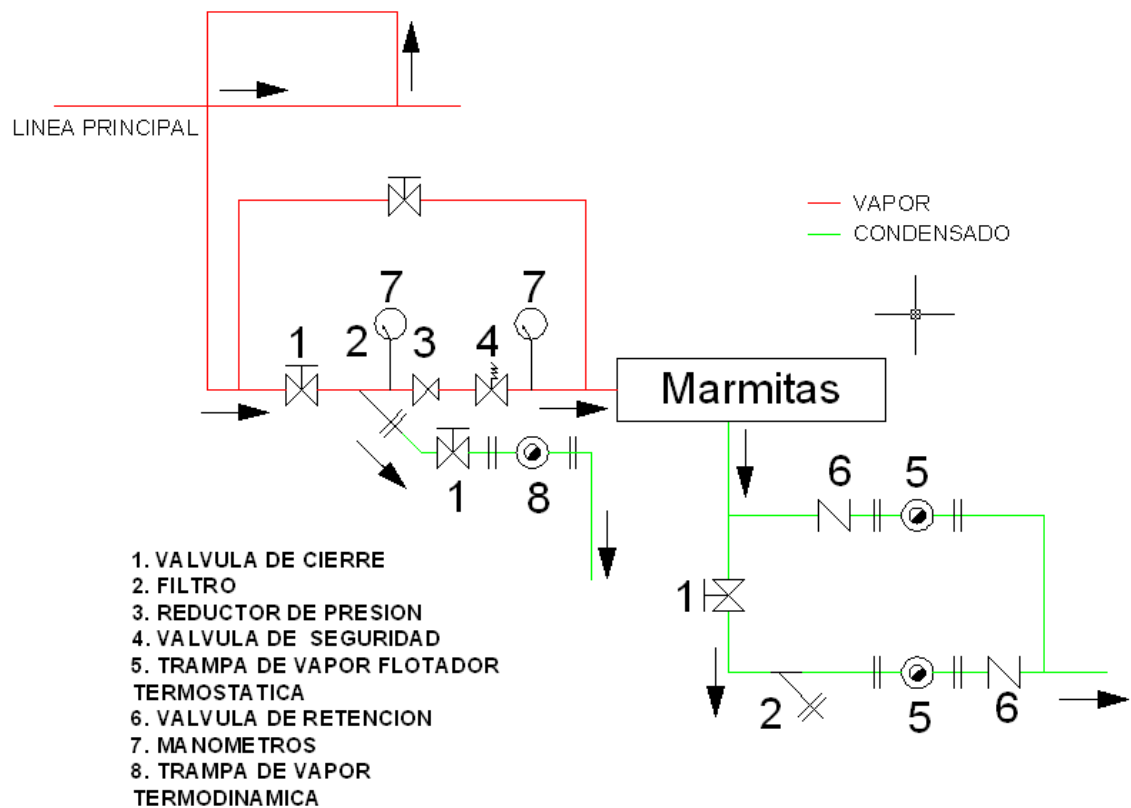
LINEA PRINCIPAL

VAPOR
CONDENSADO

7 7
1 2 3 4

Marmitas

1 8

6 5

1

2 5 6

1. VALVULA DE CIERRE
2. FILTRO
3. REDUCTOR DE PRESION
4. VALVULA DE SEGURIDAD
5. TRAMPA DE VAPOR FLOTADOR TERMOSTATICA
6. VALVULA DE RETENCION
7. MANOMETROS
8. TRAMPA DE VAPOR TERMODINAMICA